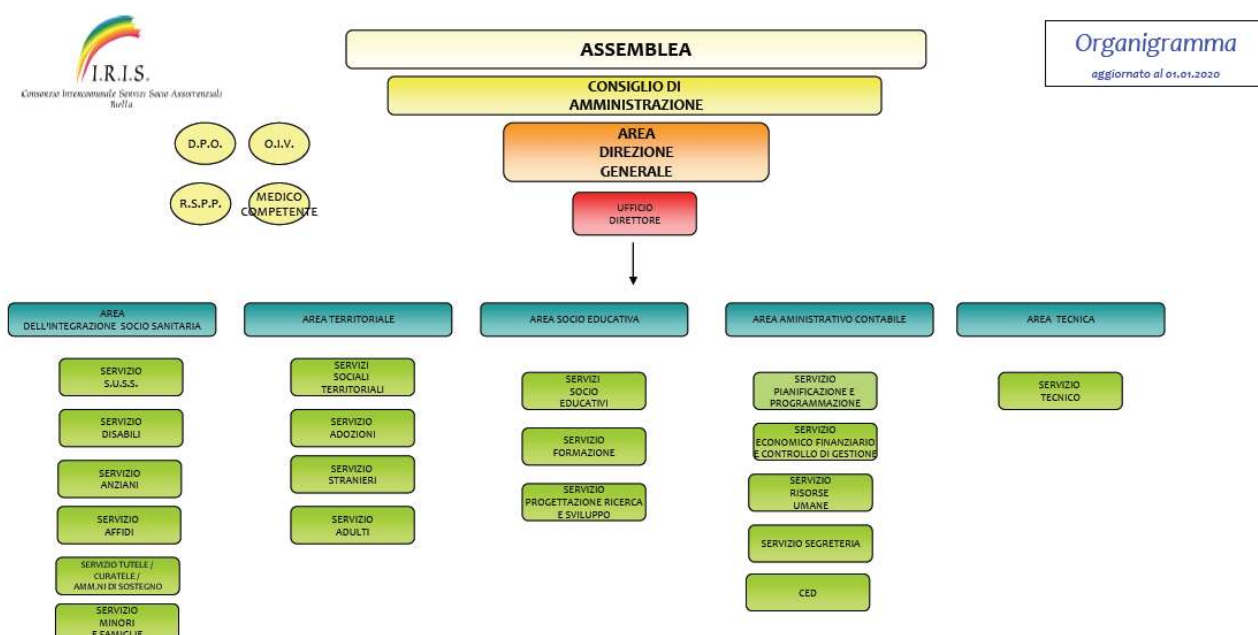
I.R.I.S.
Consorzio Intercomunale Servizi Socio Assistenziali Biella

ASSEMBLEA

Organigramma
aggiornato al 01.01.2020

CONSIGLIO DI AMMINISTRAZIONE

AREA DIREZIONE GENERALE

D.P.O.

O.I.V.

R.S.P.P.

MEDICO COMPETENTE

UFFICIO DIRETTORE

AREA DELL'INTEGRAZIONE SOCIO SANITARIA

AREA TERRITORIALE

AREA SOCIO EDUCATIVA

AREA AMINISTRATIVO CONTABILE

AREA TECNICA

SERVIZIO S.U.S.S.

SERVIZIO DISABILI

SERVIZIO ANZIANI

SERVIZIO AFFIDI

SERVIZIO TUTELE / CURATELE / AMM.NI DI SOSTEGNO

SERVIZIO MINORI E FAMIGLIE

SERVIZI SOCIALI TERRITORIALI

SERVIZIO ADOZIONI

SERVIZIO STRANIERI

SERVIZIO ADULTI

SERVIZI SOCIO EDUCATIVI

SERVIZIO FORMAZIONE

SERVIZIO PROGETTAZIONE RICERCA E SVILUPPO

SERVIZIO PIANIFICAZIONE E PROGRAMMAZIONE

SERVIZIO ECONOMICO FINANZIARIO E CONTROLLO DI GESTIONE

SERVIZIO RISORSE UMANE

SERVIZIO SEGRETERIA

CED

SERVIZIO TECNICO